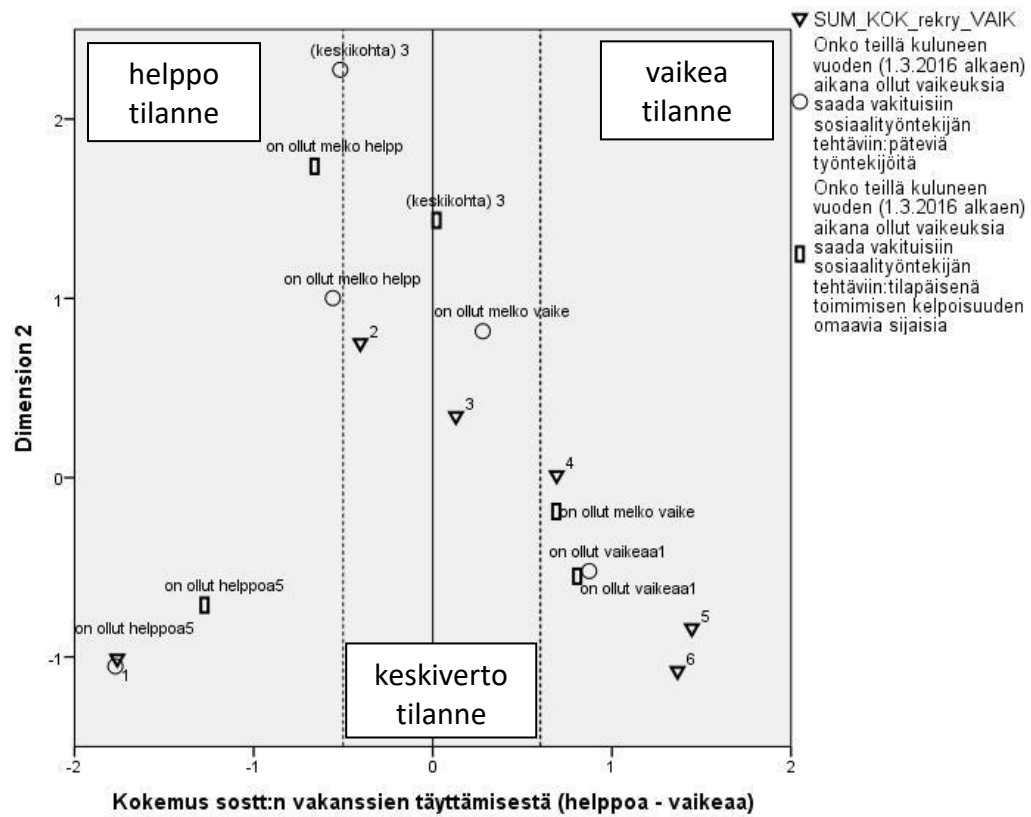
helppo tilanne

vaikea tilanne

keskiverto tilanne

(keskikohta) 3

on ollut melko helpp

(keskikohta) 3

on ollut melko helpp

2

on ollut melko vaike

3

4

on ollut melko vaike

on ollut vaikeaa1

on ollut vaikeaa1

on ollut helppoa5

on ollut helppoa5

1

5

6

Dimension 2

2

1

0

-1

-2

-1

0

1

2

Kokemus sostt:n vakanssien täyttämisestä (helppoa - vaikeaa)

SUM_KOK_rekry_VAIK

Onko teillä kuluneen vuoden (1.3.2016 alkaen) aikana ollut vaikeuksia saada vakituisiin sosiaalityöntekijän tehtäviin:päteviä työntekijöitä

Onko teillä kuluneen vuoden (1.3.2016 alkaen) aikana ollut vaikeuksia saada vakituisiin sosiaalityöntekijän tehtäviin:tilapäisenä toimimisen kelpoisuuden omaavia sijaisia